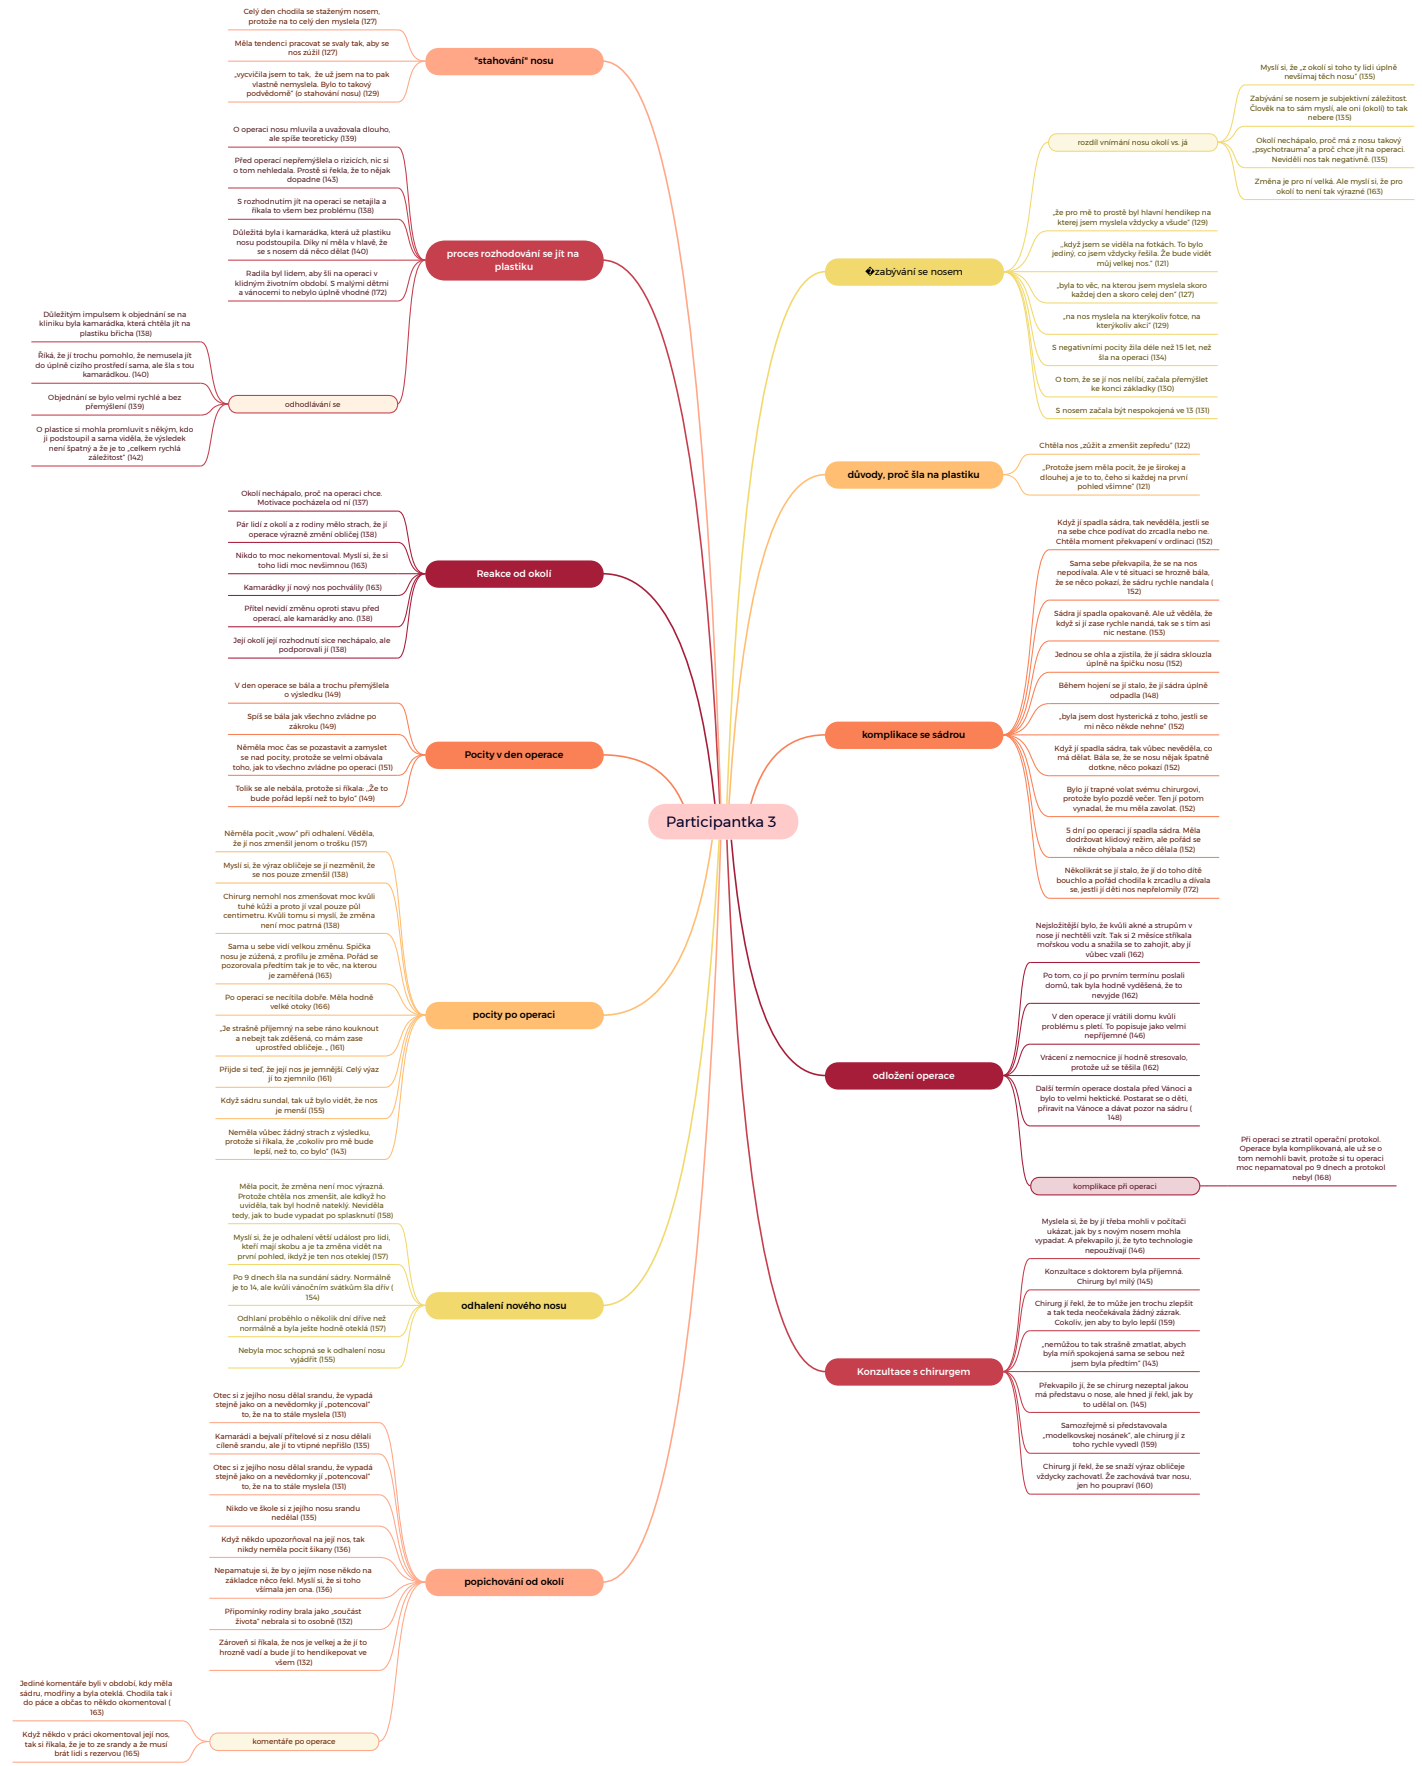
Participantka 3

"stahování" nosu

Celý den chodila se staženým nosem, protože na to celý den myslela (127)

Měla tendenci pracovat se svaly tak, aby se nos zúžil (127)

„vycvičila jsem to tak, že už jsem na to pak vlastně nemyslela. Bylo to takový podvědomě" (o stahování nosu) (129)

proces rozhodování se jít na plastiku

O operaci nosu mluvila a uvažovala dlouho, ale spíše teoreticky (139)

Před operací nepřemýšlela o rizicích, nic si o tom nehledala. Prostě si řekla, že to nějak dopadne (143)

S rozhodnutím jít na operaci se netajila a říkala to všem bez problému (138)

Důležitá byla i kamarádka, která už plastiku nosu podstoupila. Díky ní měla v hlavě, že se s nosem dá něco dělat (140)

Radila byl lidem, aby šli na operaci v klidným životním období. S malými dětmi a vánocemi to nebylo úplně vhodné (172)

odhodlávání se

Důležitým impulsem k objednání se na kliniku byla kamarádka, která chtěla jít na plastiku břicha (138)

Říká, že jí trochu pomohlo, že nemusela jít do úplně cizího prostředí sama, ale šla s tou kamarádkou. (140)

Objednání se bylo velmi rychlé a bez přemýšlení (139)

O plastice si mohla promluvit s někým, kdo ji podstoupil a sama viděla, že výsledek není špatný a že je to „celkem rychlá záležitost" (142)

Reakce od okolí

Okolí nechápalo, proč na operaci chce. Motivace pocházela od ní (137)

Pár lidí z okolí a z rodiny mělo strach, že jí operace výrazně změní obličej (138)

Nikdo to moc nekomentoval. Myslí si, že si toho lidi moc nevšimnou (163)

Kamarádky jí nový nos pochválily (163)

Přítel nevidí změnu oproti stavu před operací, ale kamarádky ano. (138)

Její okolí její rozhodnutí sice nechápalo, ale podporovali jí (138)

Pocity v den operace

V den operace se bála a trochu přemýšlela o výsledku (149)

Spíš se bála jak všechno zvládne po zákroku (149)

Neměla moc čas se pozastavit a zamyslet se nad pocity, protože se velmi obávala toho, jak to všechno zvládne po operaci (151)

Tolik se ale nebála, protože si říkala: „Že to bude pořád lepší než to bylo" (149)

pocity po operaci

Neměla pocit „wow" při odhalení. Věděla, že jí nos zmenšil jenom o trošku (157)

Myslí si, že výraz obličeje se jí nezměnil, že se nos pouze zmenšil (138)

Chirurg nemohl nos zmenšovat moc kvůli tuhé kůži a proto jí vzal pouze půl centimetru. Kvůli tomu si myslí, že změna není moc patrná (138)

Sama u sebe vidí velkou změnu. Špička nosu je zúžená, z profilu je změna. Pořád se pozorovala předtím tak je to věc, na kterou je zaměřená (163)

Po operaci se necítila dobře. Měla hodně velké otoky (166)

„Je strašně příjemný na sebe ráno kouknout a nebejt tak zděšená, co mám zase uprostřed obličeje. „ (161)

Přijde si teď, že její nos je jemnější. Celý výraz jí to zjemnilo (161)

Když sádru sundal, tak už bylo vidět, že nos je menší (155)

Neměla vůbec žádný strach z výsledku, protože si říkala, že „cokoliv pro mě bude lepší, než to, co bylo" (143)

odhalení nového nosu

Měla pocit, že změna není moc výrazná. Protože chtěla nos zmenšit, ale kdyžž ho uviděla, tak byl hodně nateklý. Nevěděla tedy, jak to bude vypadat po splasknutí (158)

Myslí si, že je odhalení větší událost pro lidi, kteří mají skobu a je ta změna vidět na první pohled, ikdyž je ten nos oteklej (157)

Po 9 dnech šla na sundání sádry. Normálně je to 14, ale kvůli vánočním svátkům šla dřív ( 154)

Odhlaní proběhlo o několik dní dříve než normálně a byla ještě hodně oteklá (157)

Nebyla moc schopná se k odhalení nosu vyjádřit (155)

popichování od okolí

Otec si z jejího nosu dělal srandu, že vypadá stejně jako on a nevědomky jí „potencoval" to, že na to stále myslela (131)

Kamarádi a bejvalí přítelové si z nosu dělali cílené srandu, ale jí to vtipné nepřišlo (135)

Otec si z jejího nosu dělal srandu, že vypadá stejně jako on a nevědomky jí „potencoval" to, že na to stále myslela (131)

Nikdo ve škole si z jejího nosu srandu nedělal (135)

Když někdo upozorňoval na její nos, tak nikdy neměla pocit šikany (136)

Nepamatuje si, že by o jejím nose někdo na základce něco řekl. Myslí si, že si toho všímala jen ona. (136)

Připomínky rodiny brala jako „součást života" nebrala si to osobně (132)

Zároveň si říkala, že nos je velkej a že jí to hrozně vadí a bude jí to hendikepovat ve všem (132)

komentáře po operace

Jediné komentáře byli v období, kdy měla sádru, modřiny a byla oteklá. Chodila tak i do páce a občas to někdo okomentoval ( 163)

Když někdo v práci okomentoval její nos, tak si říkala, že je to ze srandy a že musí brát lidi s rezervou (165)

�zabývání se nosem

rozdíl vnímání nosu okolí vs. já

Myslí si, že „z okolí si toho ty lidi úplně nevšímaj těch nosu" (135)

Zabývání se nosem je subjektivní záležitost. Člověk na to sám myslí, ale oni (okolí) to tak nebere (135)

Okolí nechápalo, proč má z nosu takový „psychotrauma" a proč chce jít na operaci. Neviděli nos tak negativně. (135)

Změna je pro ni velká. Ale myslí si, že pro okolí to není tak výrazné (163)

„že pro mě to prostě byl hlavní hendikep na kterej jsem myslela vždycky a všude" (129)

„když jsem se viděla na fotkách. To bylo jediný, co jsem vždycky řešila. Že bude vidět můj velkej nos." (121)

„byla to věc, na kterou jsem myslela skoro každej den a skoro celej den" (127)

„na nos myslela na kterýkoliv fotce, na kterýkoliv akci" (129)

S negativními pocity žila déle než 15 let, než šla na operaci (134)

O tom, že se jí nos nelíbí, začala přemýšlet ke konci základky (130)

S nosem začala být nespokojená ve 13 (131)

důvody, proč šla na plastiku

Chtěla nos „zúžit a zmenšit zepředu" (122)

„Protože jsem měla pocit, že je širokej a dlouhej a je to to, čeho si každej na první pohled všimne" (121)

komplikace se sádrou

Když jí spadla sádra, tak nevěděla, jestli se na sebe chce podívat do zrcadla nebo ne. Chtěla moment překvapení v ordinaci (152)

Sama sebe překvapila, že se na nos nepodívala. Ale v té situaci se hrozně bála, že se něco pokazí, že sádru rychle nandala ( 152)

Sádra jí spadla opakovaně. Ale už věděla, že když si jí zase rychle nandá, tak se s tím asi nic nestane. (153)

Jednou se ohla a zjistila, že jí sádra sklouzla úplně na špičku nosu (152)

Během hojení se jí stalo, že jí sádra úplně odpadla (148)

„byla jsem dost hysterická z toho, jestli se mi něco někde nehne" (152)

Když jí spadla sádra, tak vůbec nevěděla, co má dělat. Bála se, že se nosu nějak špatně dotkne, něco pokazí (152)

Bylo jí trapné volat svému chirurgovi, protože bylo pozdě večer. Ten jí potom vynadal, že mu měla zavolat. (152)

5 dní po operaci jí spadla sádra. Měla dodržovat klidový režim, ale pořád se někde ohýbala a něco dělala (152)

Několikrát se jí stalo, že jí do toho dítě bouchlo a pořád chodila k zrcadlu a dívala se, jestli jí děti nos nepřelomily (172)

odložení operace

Nejsložitější bylo, že kvůli akné a strupům v nose jí nechtěli vzít. Tak si 2 měsíce stříkala mořskou vodu a snažila se to zahojit, aby jí vůbec vzali (162)

Po tom, co jí po prvním termínu poslali domů, tak byla hodně vyděšená, že to nevyjde (162)

V den operace jí vrátili domu kvůli problému s pletí. To popisuje jako velmi nepříjemné (146)

Vrácení z nemocnice jí hodně stresovalo, protože už se těšila (162)

Další termín operace dostala před Vánoci a bylo to velmi hektické. Postarat se o děti, přiravit na Vánoce a dávat pozor na sádru ( 148)

komplikace při operaci

Při operaci se ztratil operační protokol. Operace byla komplikovaná, ale už se o tom nemohli bavit, protože si tu operaci moc nepamatoval po 9 dnech a protokol nebyl (168)

Konzultace s chirurgem

Myslela si, že by jí třeba mohli v počítači ukázat, jak by s novým nosem mohla vypadat. A překvapilo jí, že tyto technologie nepoužívají (146)

Konzultace s doktorem byla příjemná. Chirurg byl milý (145)

Chirurg jí řekl, že to může jen trochu zlepšit a tak teda neočekávala žádný zázrak. Cokoliv, jen aby to bylo lepší (159)

„nemůžou to tak strašně zmatlat, abych byla míň spokojená sama se sebou než jsem byla předtím" (143)

Překvapilo jí, že se chirurg nezeptal jakou má představu o nose, ale hned jí řekl, jak by to udělal on. (145)

Samozřejmě si představovala „modelkovskej nosánek", ale chirurg jí z toho rychle vyvedl (159)

Chirurg jí řekl, že se snaží výraz obličeje vždycky zachovat. Že zachovává tvar nosu, jen ho pouprav (160)